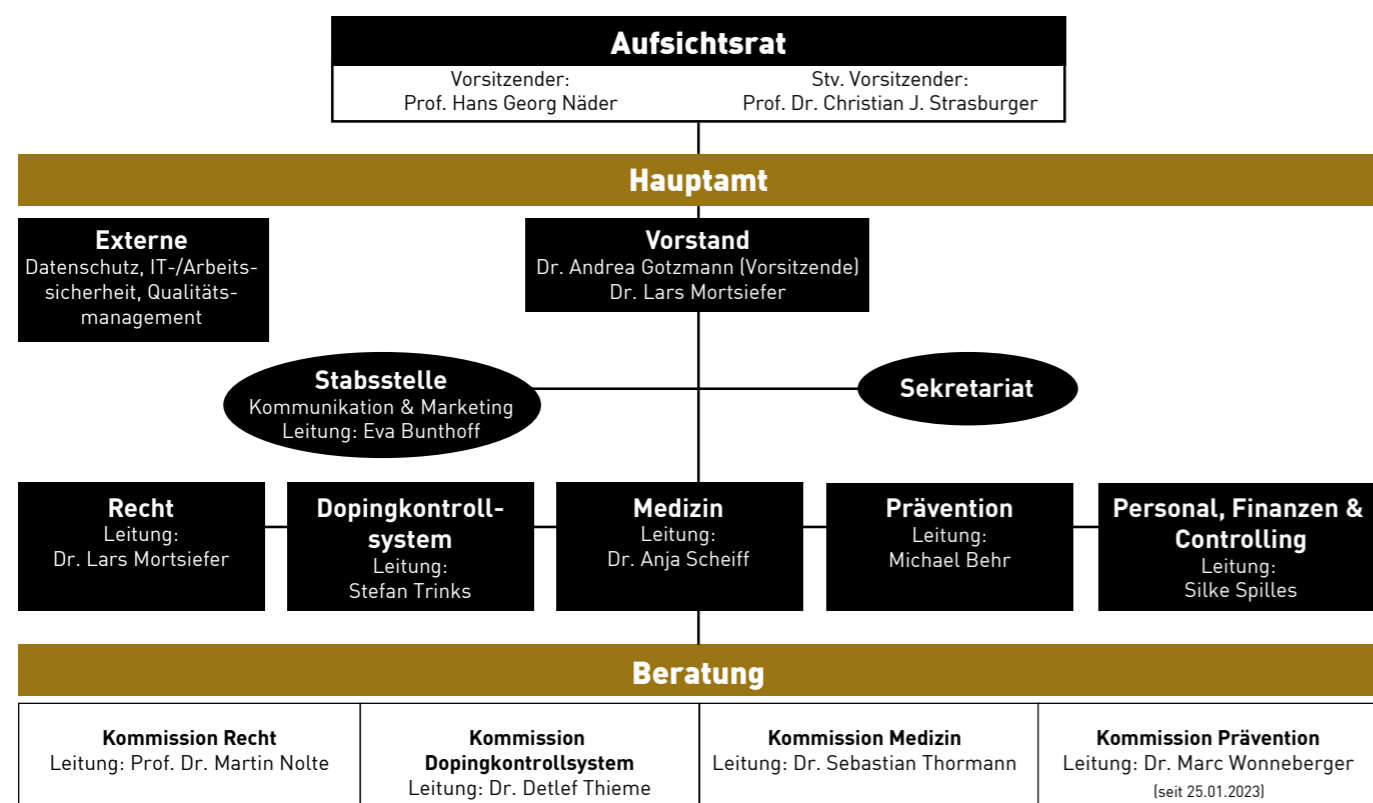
Aufsichtsrat

Vorsitzender:
Prof. Hans Georg Näder

Stv. Vorsitzender:
Prof. Dr. Christian J. Strasburger

Hauptamt

Externe
Datenschutz, IT-/Arbeitssicherheit, Qualitätsmanagement

Vorstand
Dr. Andrea Gotzmann (Vorsitzende)
Dr. Lars Mortsiefer

Stabsstelle
Kommunikation & Marketing
Leitung: Eva Bunthoff

Sekretariat

Recht
Leitung:
Dr. Lars Mortsiefer

Dopingkontrollsystem
Leitung:
Stefan Trinks

Medizin
Leitung:
Dr. Anja Scheiff

Prävention
Leitung:
Michael Behr

Personal, Finanzen & Controlling
Leitung:
Silke Spilles

Beratung

Kommission Recht
Leitung: Prof. Dr. Martin Nolte

Kommission Dopingkontrollsystem
Leitung: Dr. Detlef Thieme

Kommission Medizin
Leitung: Dr. Sebastian Thormann

Kommission Prävention
Leitung: Dr. Marc Wonneberger
(seit 25.01.2023)